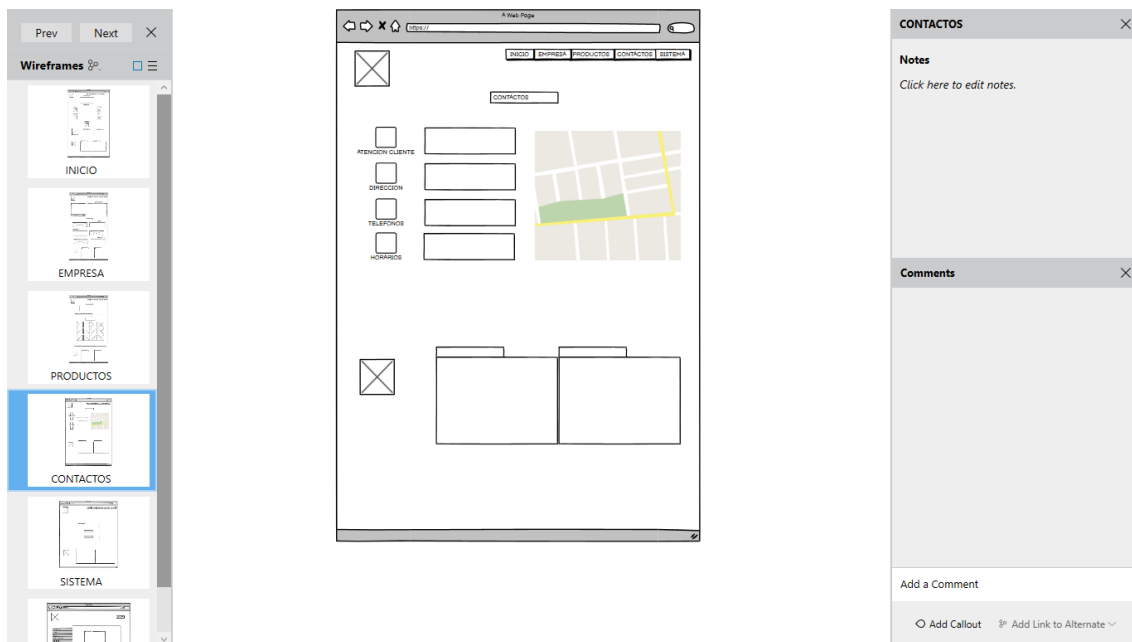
Prev Next

Wireframes

INICIO

EMPRESA

PRODUCTOS

CONTACTOS

SISTEMA

A Web Page

https://

INICIO EMPRESA PRODUCTOS CONTACTOS SISTEMA

CONTACTOS

ATENCION CLIENTE

DIRECCION

TELEFONOS

HORARIOS

CONTACTOS

Notes

Click here to edit notes.

Comments

Add a Comment

Add Callout Add Link to Alternate